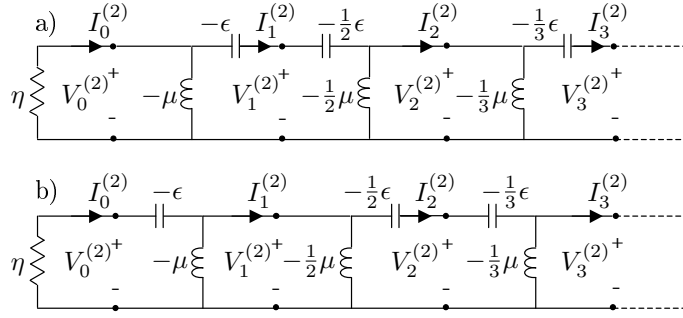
a) $I_0^{(2)}$ $-\epsilon$ $I_1^{(2)}$ $-\frac{1}{2}\epsilon$ $I_2^{(2)}$ $-\frac{1}{3}\epsilon$ $I_3^{(2)}$

$\eta$ $V_0^{(2)}$ + - $-\mu$ $V_1^{(2)}$ + - $-\frac{1}{2}\mu$ $V_2^{(2)}$ + - $-\frac{1}{3}\mu$ $V_3^{(2)}$ + -

b) $I_0^{(2)}$ $-\epsilon$ $I_1^{(2)}$ $-\frac{1}{2}\epsilon$ $I_2^{(2)}$ $-\frac{1}{3}\epsilon$ $I_3^{(2)}$

$\eta$ $V_0^{(2)}$ + - $-\mu$ $V_1^{(2)}$ + - $-\frac{1}{2}\mu$ $V_2^{(2)}$ + - $-\frac{1}{3}\mu$ $V_3^{(2)}$ + -